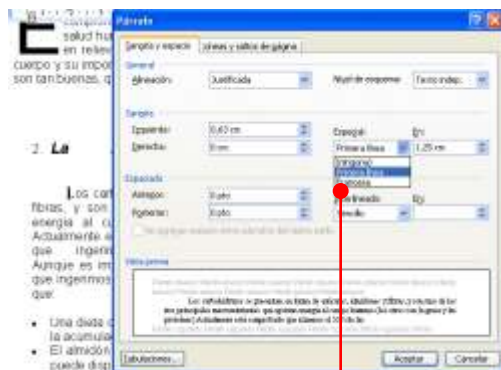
salud hu
en relieve
cuerpo y su impor
son tan buenas, q

2. La

Los car
fibras, y son
energía al cu
Actualmente e
que ingerim
Aunque es im
que ingerimos
que:

• Una dieta c
la acumula
• El almidón
puede disp

Párrafo

Sangría y espacio | Líneas y saltos de página

General
Alineación: Justificada
Nivel de esquema: Texto indep.

Sangría
Izquierda: 0,63 cm
Derecha: 0 cm
Especial: Primera línea
En: 1,25 cm
(ninguna)
Primera línea
Francesa

Espaciado
Anterior: 0 pto
Posterior: 0 pto
Interlineado: Sencillo
En:

Vista previa

Los carbohidratos se presentan en forma de azúcares, almidones (fibra) y son los de los tres principales macronutrientes que aportan energía al cuerpo humano (los otros son lípidos y las proteínas). Actualmente se ha comprobado que alrededor el 50% de las

Tabulaciones...
Aceptar
Cancelar